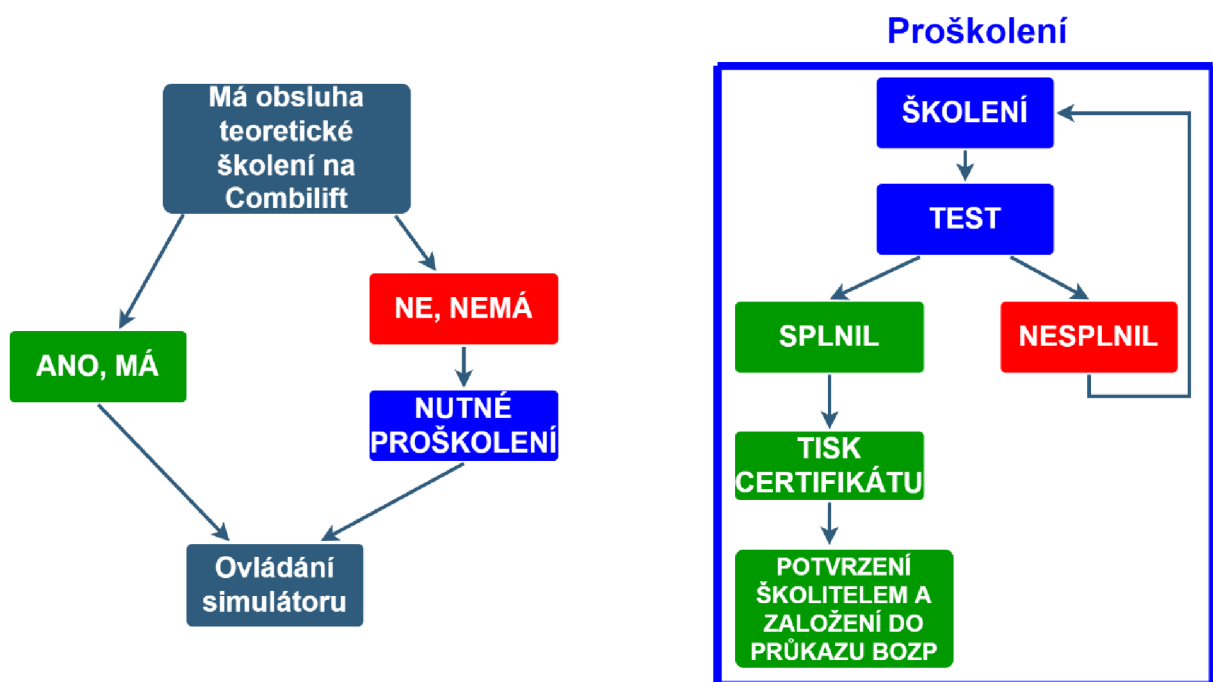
Má obsluha teoretické školení na Combilift

ANO, MÁ

NE, NEMÁ

NUTNÉ PROŠKOLENÍ

Ovládání simulátoru

Proškolení

ŠKOLENÍ

TEST

SPLNIL

NESPLNIL

TISK CERTIFIKÁTU

POTVRZENÍ ŠKOLITELEM A ZALOŽENÍ DO PRŮKAZU BOZP